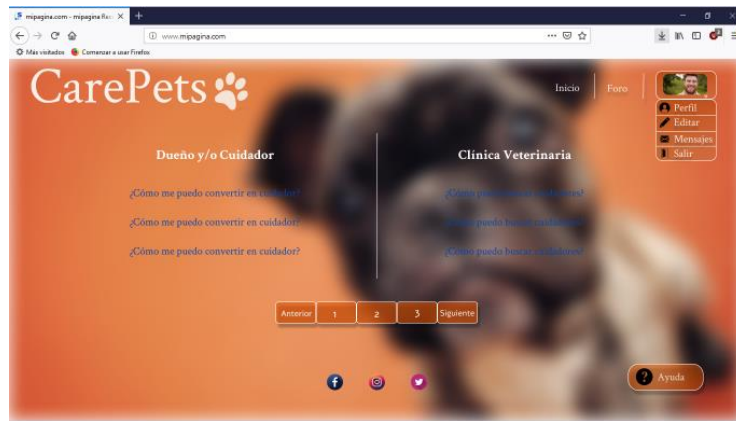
mipagina.com - mipagina Re...
www.mipagina.com
Más visitados   Comenzar a usar Firefox

CarePets

Inicio   Foro

Perfil
Editar
Mensajes
Salir

Dueño y/o Cuidador

¿Cómo me puedo convertir en cuidador?

¿Cómo me puedo convertir en cuidador?

¿Cómo me puedo convertir en cuidador?

Clínica Veterinaria

¿Cómo puedo buscar cuidadores?

¿Cómo puedo buscar cuidadores?

¿Cómo puedo buscar cuidadores?

Anterior   1   2   3   Siguiente

Ayuda